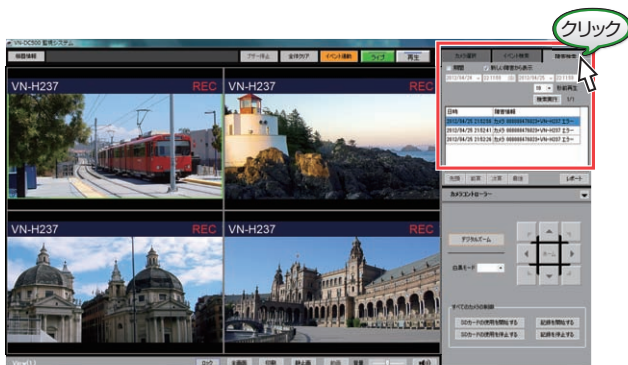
VN-DC500 監視システム

画面情報

アラーム　全体クリア　イベント連動　ライブ　再生

VN-H237 REC

VN-H237 REC

VN-H237 REC

VN-H237 REC

クリック

カメラ選択　イベント検索　障害情報

期間

新しい障害から表示

2012/04/24　2012/04/25

秒前再生

検索実行　1/1

日時　障害情報

2012/04/25 21:02:56 カメラ 000000476023<VN-H237 エラー

2012/04/25 21:02:41 カメラ 000000476023<VN-H237 エラー

2012/04/25 21:02:26 カメラ 000000476023<VN-H237 エラー

先頭　前頁　次頁　最後　レポート

カメラコントローラー

デジタルズーム

位置モード

ホーム

すべてのカメラの制御

SDカードの使用を開始する　記録を開始する

SDカードの使用を停止する　記録を停止する

ロック　全画面　印刷　静止画　録音　音量